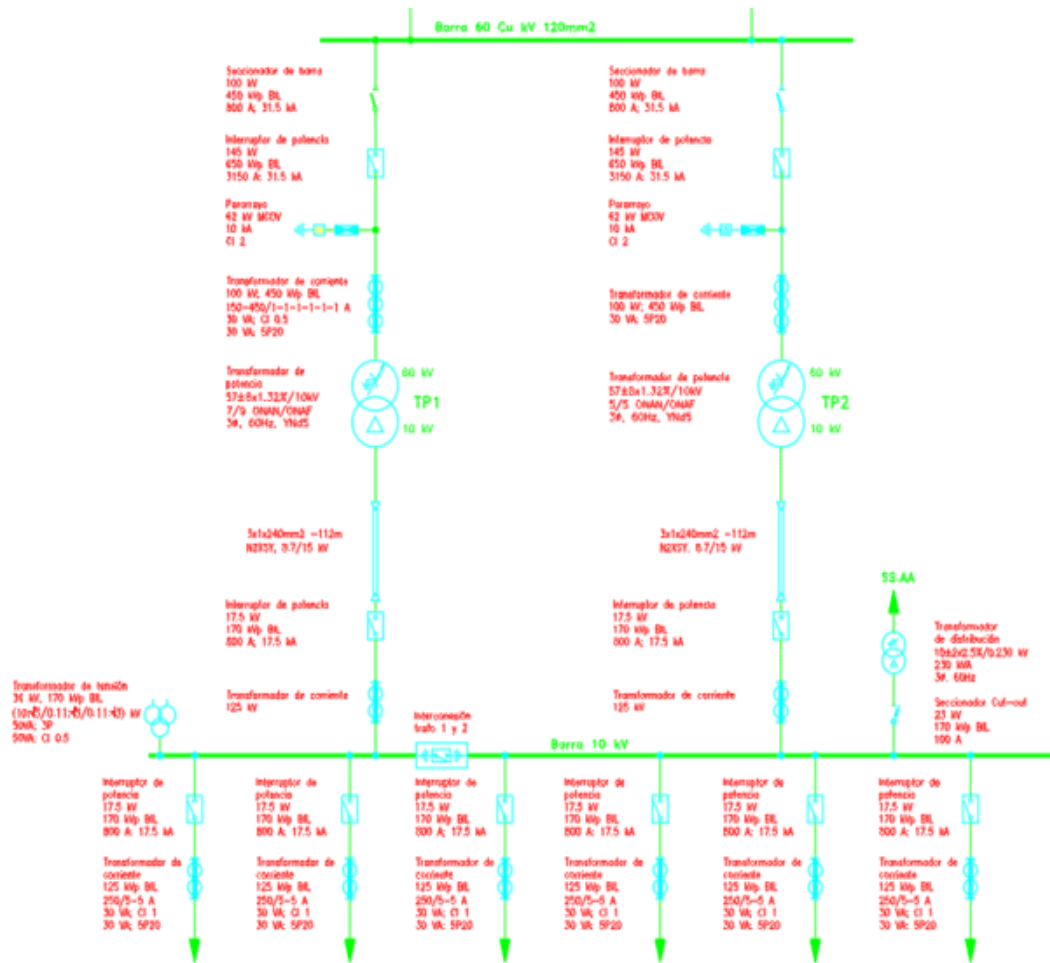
Barra 60 Cu kV 120mm2

Seccionador de barra
100 kV
450 kVp BIL
800 A; 31.5 kA

Interruptor de potencia
145 kV
650 kVp BIL
3150 A; 31.5 kA

Pararrayo
62 kV MCOV
10 kA
Cl 2

Transformador de corriente
100 kV, 450 kVp BIL
150–450/1–1–1–1–1–1 A
30 VA; Cl 0.5
30 VA; 5P20

Transformador de potencia
57±8x1.32%/10kV
7/9 ONAN/ONAF
3Ø, 60Hz, YNd5

60 kV
TP1
10 kV

3x1x240mm2 =112m
N2XSY, 8.7/15 kV

Interruptor de potencia
17.5 kV
170 kVp BIL
800 A; 17.5 kA

Transformador de corriente
125 kV

Seccionador de barra
100 kV
450 kVp BIL
800 A; 31.5 kA

Interruptor de potencia
145 kV
650 kVp BIL
3150 A; 31.5 kA

Pararrayo
62 kV MCOV
10 kA
Cl 2

Transformador de corriente
100 kV; 450 kVp BIL
30 VA; 5P20

Transformador de potencia
57±8x1.32%/10kV
5/5 ONAN/ONAF
3Ø, 60Hz, YNd5

60 kV
TP2
10 kV

3x1x240mm2 =112m
N2XSY, 8.7/15 kV

Interruptor de potencia
17.5 kV
170 kVp BIL
800 A; 17.5 kA

Transformador de corriente
125 kV

SS.AA

Transformador de distribución
10±2x2.5%/0.230 kV
230 kVA
3Ø, 60Hz

Seccionador Cut-out
23 kV
170 kVp BIL
100 A

Transformador de tensión
36 kV, 170 kVp BIL
(10/√3/0.11:√3/0.11:√3) kV
50VA; 3P
50VA; Cl 0.5

Interconexión
trafo 1 y 2

Barra 10 kV

Interruptor de potencia
17.5 kV
170 kVp BIL
800 A; 17.5 kA

Transformador de corriente
125 kVp BIL
250/5–5 A
30 VA; Cl 1
30 VA; 5P20

Interruptor de potencia
17.5 kV
170 kVp BIL
800 A; 17.5 kA

Transformador de corriente
125 kVp BIL
250/5–5 A
30 VA; Cl 1
30 VA; 5P20

Interruptor de potencia
17.5 kV
170 kVp BIL
800 A; 17.5 kA

Transformador de corriente
125 kVp BIL
250/5–5 A
30 VA; Cl 1
30 VA; 5P20

Interruptor de potencia
17.5 kV
170 kVp BIL
800 A; 17.5 kA

Transformador de corriente
125 kVp BIL
250/5–5 A
30 VA; Cl 1
30 VA; 5P20

Interruptor de potencia
17.5 kV
170 kVp BIL
800 A; 17.5 kA

Transformador de corriente
125 kVp BIL
250/5–5 A
30 VA; Cl 1
30 VA; 5P20

Interruptor de potencia
17.5 kV
170 kVp BIL
800 A; 17.5 kA

Transformador de corriente
125 kVp BIL
250/5–5 A
30 VA; Cl 1
30 VA; 5P20